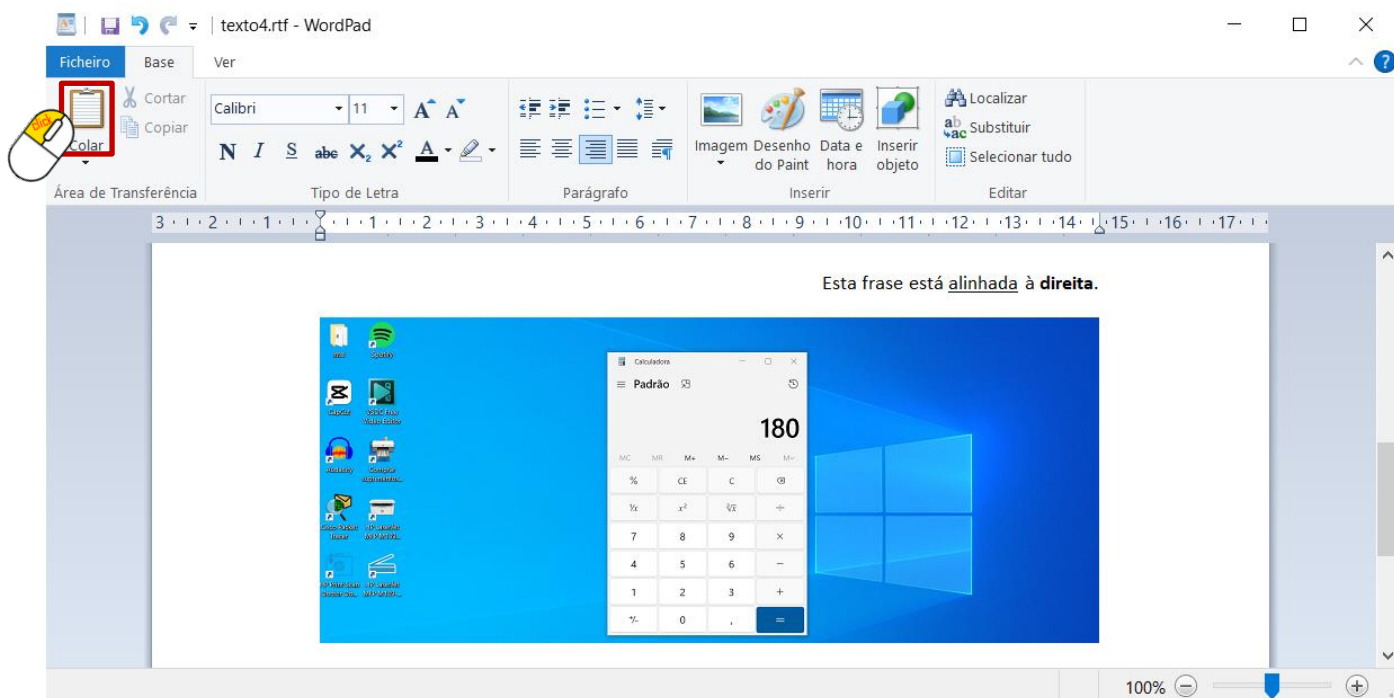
texto4.rtf - WordPad

Ficheiro Base Ver

click

Colar

Cortar

Copiar

Área de Transferência

Calibri 11

N I S abc $X_2$ $X^2$ A

Tipo de Letra

Parágrafo

Imagem Desenho do Paint Data e hora Inserir objeto

Inserir

Localizar

Substituir

Selecionar tudo

Editar

3 · 2 · 1 · 1 · 2 · 3 · 4 · 5 · 6 · 7 · 8 · 9 · 10 · 11 · 12 · 13 · 14 · 15 · 16 · 17

Esta frase está alinhada à **direita**.

Spotify

CapCut

Audacity

Calculadora

≡ Padrão

180

MC MR M+ M- MS M

% CE C ⌫

⅟x $x^2$ $\sqrt[2]{x}$ ÷

7 8 9 ×

4 5 6 −

1 2 3 +

+/- 0 , =

100%